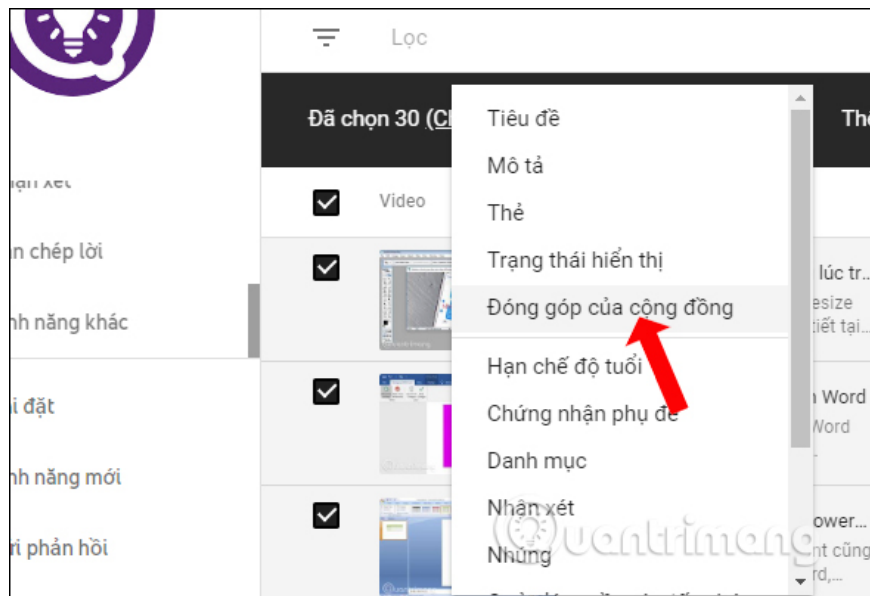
Lọc

Đã chọn 30 (Ch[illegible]

Th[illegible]

Video

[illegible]ận xét

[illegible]n chép lời

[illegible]nh năng khác

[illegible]i đặt

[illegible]nh năng mới

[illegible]i phản hồi

Tiêu đề
Mô tả
Thẻ
Trạng thái hiển thị
Đóng góp của cộng đồng
Hạn chế độ tuổi
Chứng nhận phụ đề
Danh mục
Nhận xét
Nhúng

lúc tr...
esize
tiết tại...

n Word
Word

ower...
nt cũng
rd,...

uantrimang